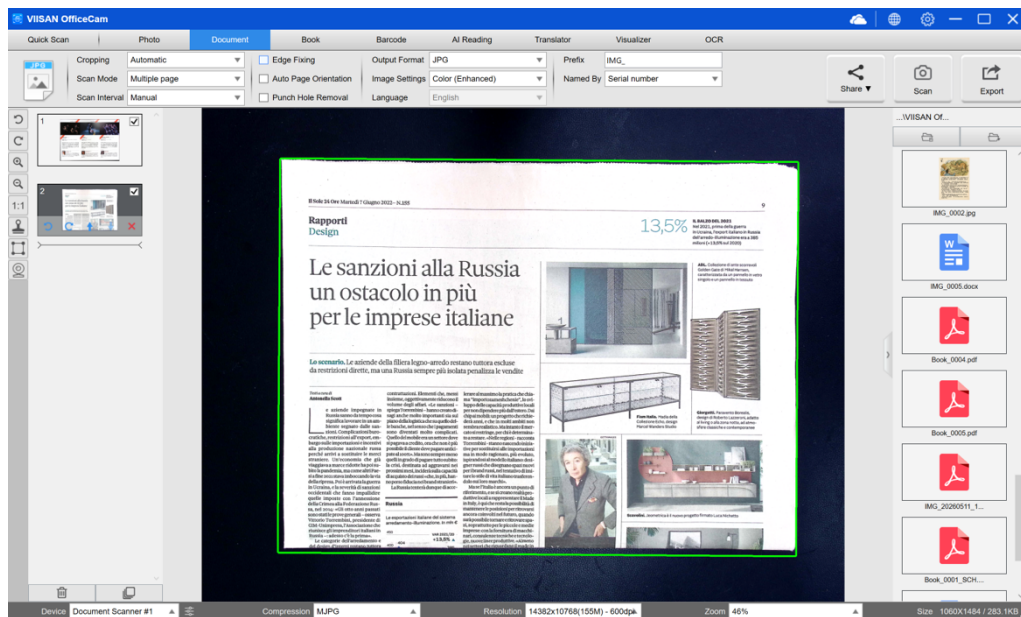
VIISAN OfficeCam

Quick Scan | Photo | Document | Book | Barcode | AI Reading | Translator | Visualizer | OCR

JPG
Cropping Automatic
Scan Mode Multiple page
Scan Interval Manual
Edge Fixing
Auto Page Orientation
Punch Hole Removal
Output Format JPG
Image Settings Color (Enhanced)
Language English
Prefix IMG_
Named By Serial number
Share ▼
Scan
Export

1:1

1
2

Il Sole 24 Ore Martedì 7 Giugno 2022 – N.155
9

Rapporti
Design

13,5%

IL BALZO DEL 2022

Le sanzioni alla Russia un ostacolo in più per le imprese italiane

Lo scenario. Le aziende della filiera legno-arredo restano tuttora escluse da restrizioni dirette, ma una Russia sempre più isolata penalizza le vendite

Russia

...\VIISAN Of...

IMG_0002.jpg
IMG_0005.docx
Book_0004.pdf
Book_0005.pdf
IMG_20260511_1...
Book_0001_SCH...

Device Document Scanner #1
Compression MJPG
Resolution 14382x10768(155M) - 600dpi
Zoom 46%
Size 1060X1484 / 283.1KB